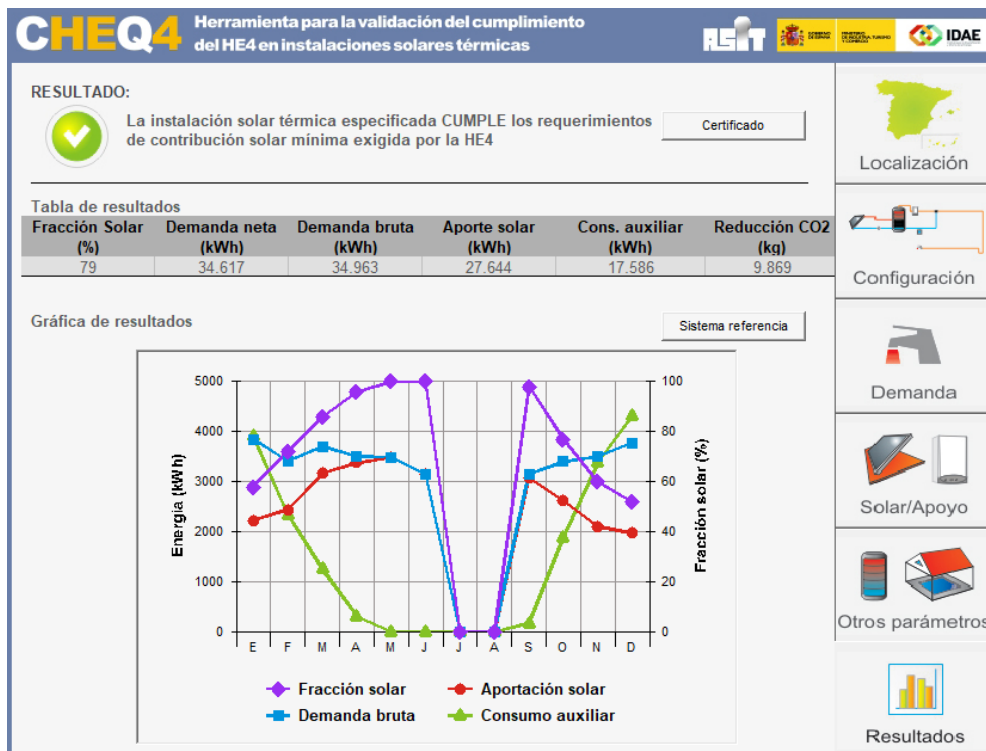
CHEQ4 Herramienta para la validación del cumplimiento del HE4 en instalaciones solares térmicas

ASIT IDAE

RESULTADO:

La instalación solar térmica especificada CUMPLE los requerimientos de contribución solar mínima exigida por la HE4

Certificado

Tabla de resultados

| Fracción Solar (%) | Demanda neta (kWh) | Demanda bruta (kWh) | Aporte solar (kWh) | Cons. auxiliar (kWh) | Reducción CO2 (kg) |
|---|---|---|---|---|---|
| 79 | 34.617 | 34.963 | 27.644 | 17.586 | 9.869 |

Gráfica de resultados

Sistema referencia

5000
4000
3000
2000
1000
0

Energía (kWh)

100
80
60
40
20
0

Fracción solar (%)

E F M A M J J A S O N D

Fracción solar
Aportación solar
Demanda bruta
Consumo auxiliar

Localización
Configuración
Demanda
Solar/Apoyo
Otros parámetros
Resultados